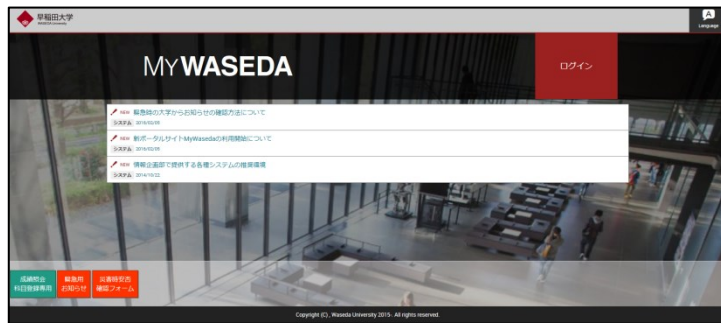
早稲田大学
WASEDA University

Language

MYWASEDA

ログイン

NEW 緊急時の大学からお知らせの確認方法について
システム 2016/03/09

NEW 新ポータルサイトMyWasedaの利用開始について
システム 2016/03/09

NEW 情報企画部で提供する各種システムの推奨環境
システム 2014/10/22

成績照会
科目登録専用

緊急用
お知らせ

災害時安否
確認フォーム

Copyright (C) , Waseda University 2015 . All rights reserved.